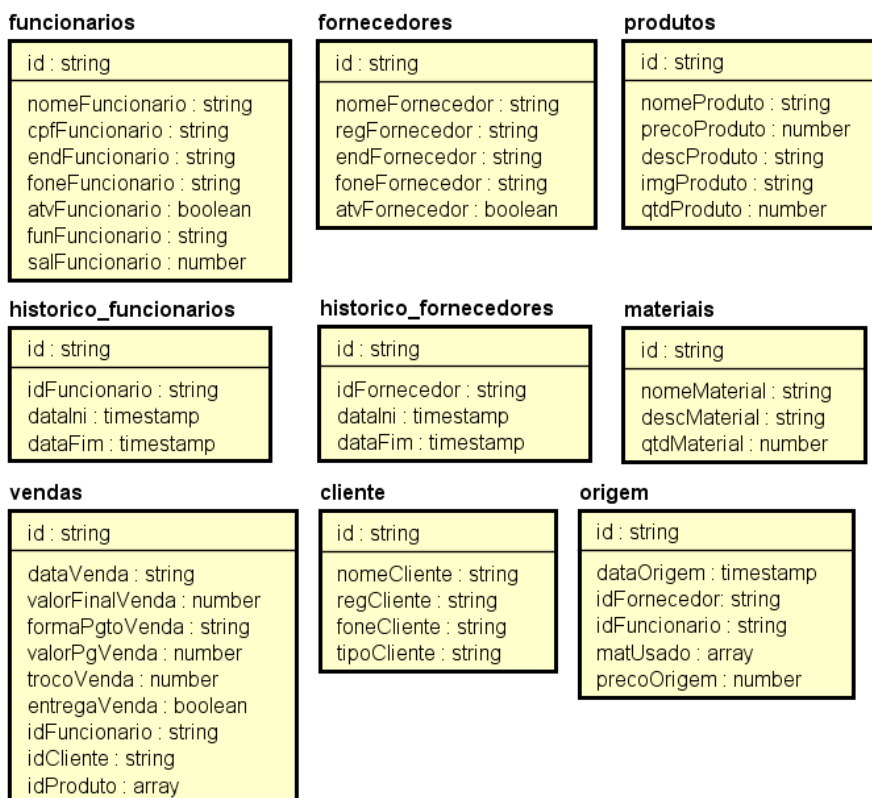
funcionarios

id : string

nomeFuncionario : string
cpfFuncionario : string
endFuncionario : string
foneFuncionario : string
atvFuncionario : boolean
funFuncionario : string
salFuncionario : number

fornecedores

id : string

nomeFornecedor : string
regFornecedor : string
endFornecedor : string
foneFornecedor : string
atvFornecedor : boolean

produtos

id : string

nomeProduto : string
precoProduto : number
descProduto : string
imgProduto : string
qtdProduto : number

historico_funcionarios

id : string

idFuncionario : string
dataIni : timestamp
dataFim : timestamp

historico_fornecedores

id : string

idFornecedor : string
dataIni : timestamp
dataFim : timestamp

materiais

id : string

nomeMaterial : string
descMaterial : string
qtdMaterial : number

vendas

id : string

dataVenda : string
valorFinalVenda : number
formaPgtoVenda : string
valorPgVenda : number
trocoVenda : number
entregaVenda : boolean
idFuncionario : string
idCliente : string
idProduto : array

cliente

id : string

nomeCliente : string
regCliente : string
foneCliente : string
tipoCliente : string

origem

id : string

dataOrigem : timestamp
idFornecedor: string
idFuncionario : string
matUsado : array
precoOrigem : number